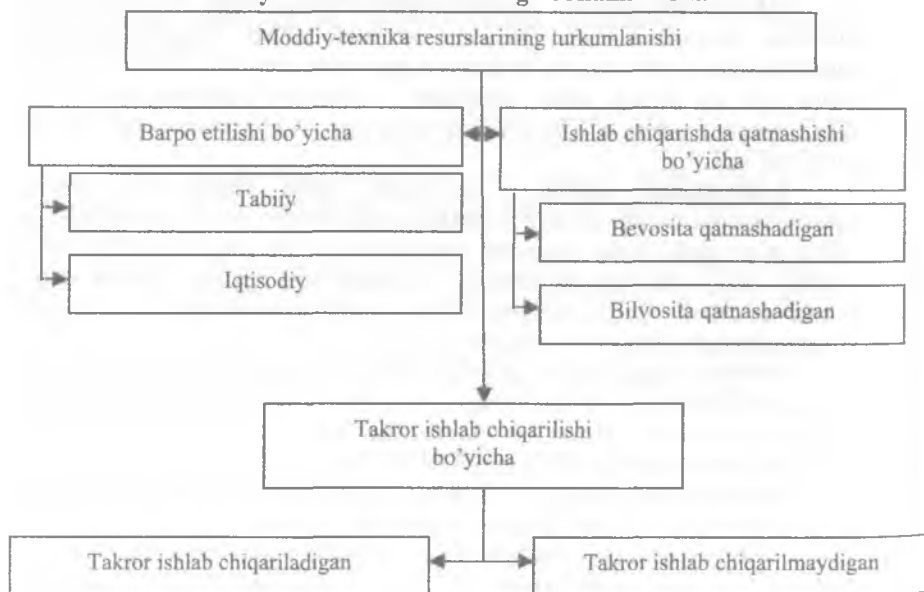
Moddiy-texnika resurslarining turkumlanishi

Barpo etilishi bo'yicha

Tabiiy

Iqtisodiy

Ishlab chiqarishda qatnashishi bo'yicha

Bevosita qatnashadigan

Bilvosita qatnashadigan

Takror ishlab chiqarilishi bo'yicha

Takror ishlab chiqariladigan

Takror ishlab chiqarilmaydigan